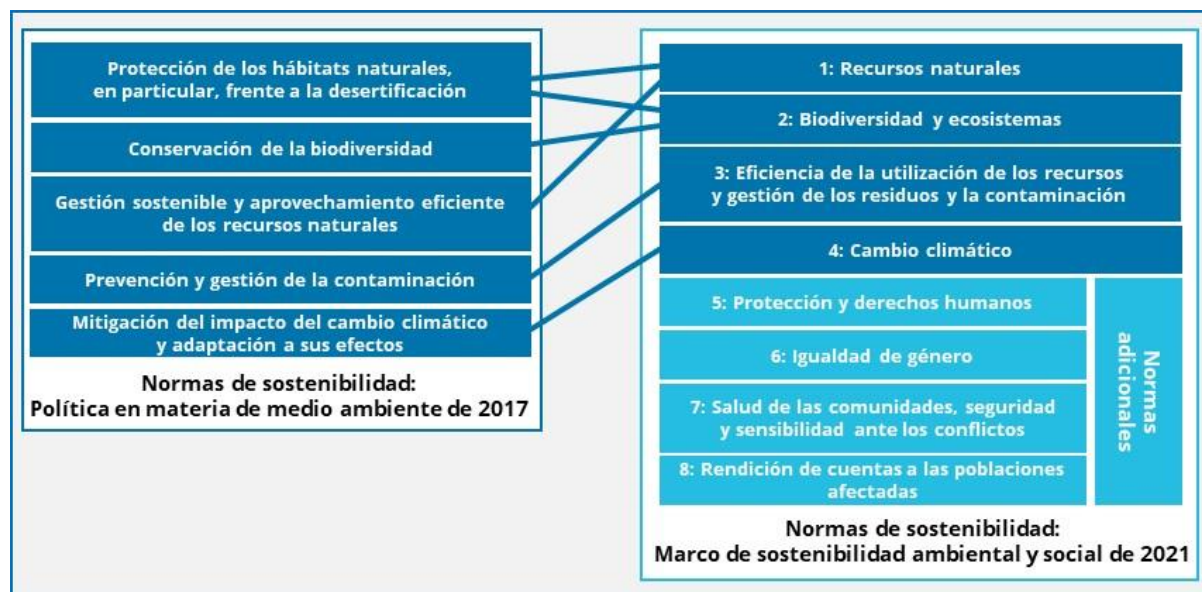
Protección de los hábitats naturales, en particular, frente a la desertificación

Conservación de la biodiversidad

Gestión sostenible y aprovechamiento eficiente de los recursos naturales

Prevención y gestión de la contaminación

Mitigación del impacto del cambio climático y adaptación a sus efectos

Normas de sostenibilidad:
Política en materia de medio ambiente de 2017

1: Recursos naturales

2: Biodiversidad y ecosistemas

3: Eficiencia de la utilización de los recursos y gestión de los residuos y la contaminación

4: Cambio climático

5: Protección y derechos humanos

6: Igualdad de género

7: Salud de las comunidades, seguridad y sensibilidad ante los conflictos

8: Rendición de cuentas a las poblaciones afectadas

Normas adicionales

Normas de sostenibilidad:
Marco de sostenibilidad ambiental y social de 2021